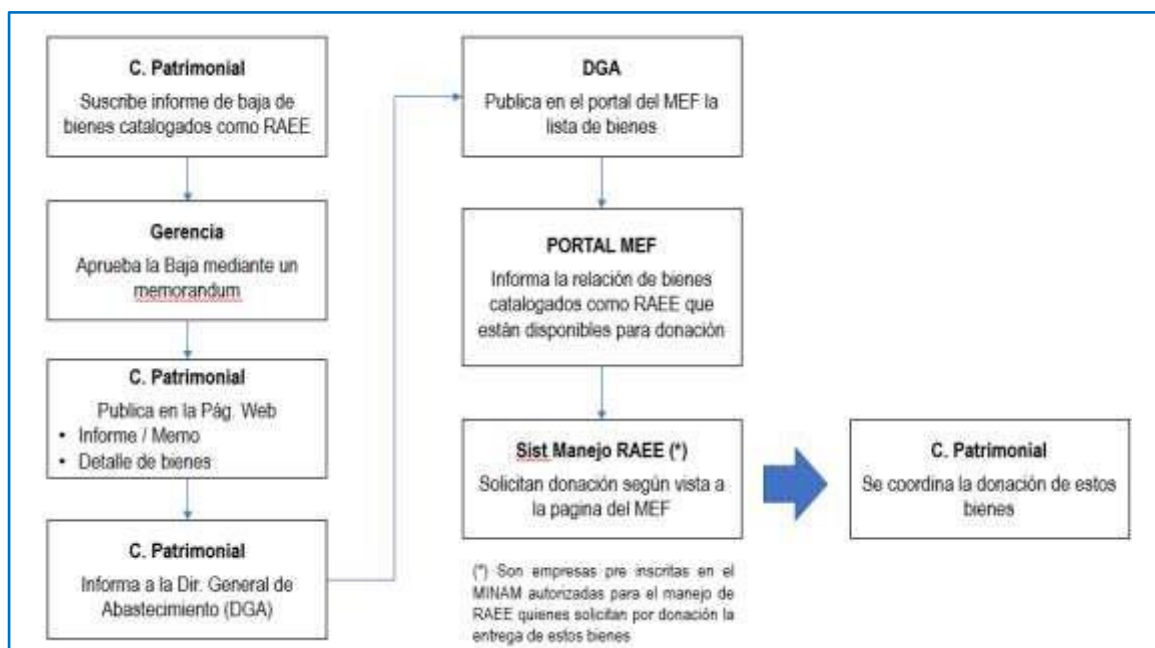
C. Patrimonial
Suscribe informe de baja de bienes catalogados como RAEE

Gerencia
Aprueba la Baja mediante un memorandum

C. Patrimonial
Publica en la Pág. Web
• Informe / Memo
• Detalle de bienes

C. Patrimonial
Informa a la Dir. General de Abastecimiento (DGA)

DGA
Publica en el portal del MEF la lista de bienes

PORTAL MEF
Informa la relación de bienes catalogados como RAEE que están disponibles para donación

Sist Manejo RAEE (*)
Solicitan donación según vista a la pagina del MEF

(*) Son empresas pre inscritas en el MINAM autorizadas para el manejo de RAEE quienes solicitan por donación la entrega de estos bienes

C. Patrimonial
Se coordina la donación de estos bienes